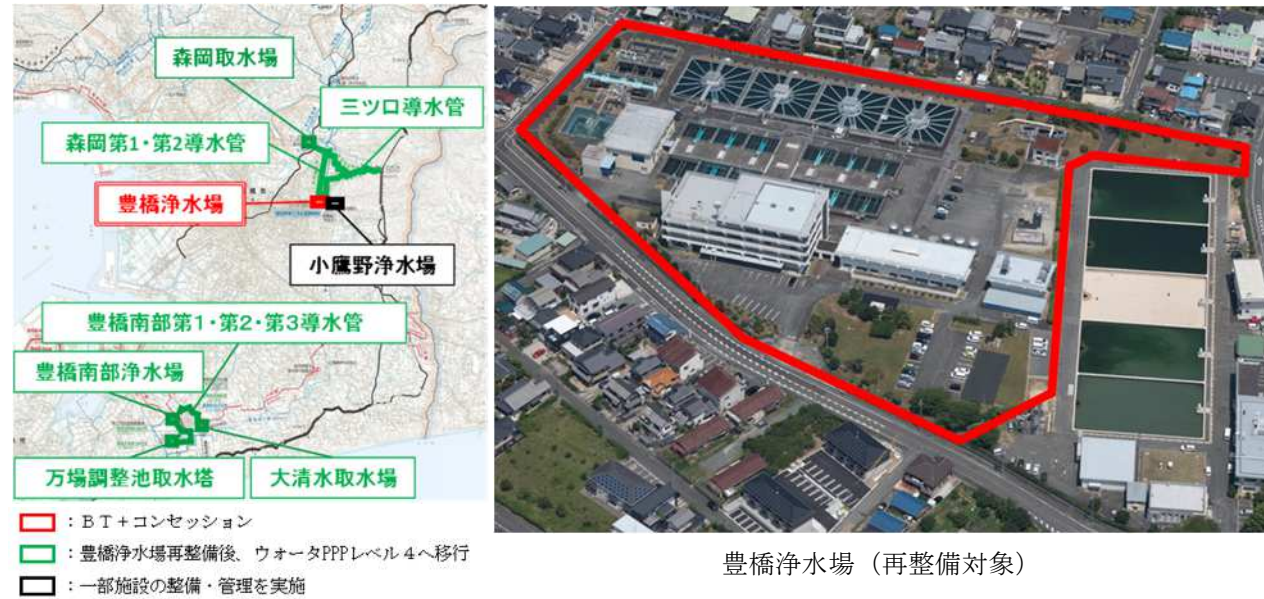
森岡取水場

三ツ口導水管

森岡第1・第2導水管

豊橋浄水場

小鷹野浄水場

豊橋南部第1・第2・第3導水管

豊橋南部浄水場

万場調整池取水塔

大清水取水場

：ＢＴ＋コンセッション

：豊橋浄水場再整備後、ウォータPPPレベル４へ移行

：一部施設の整備・管理を実施

豊橋浄水場（再整備対象）